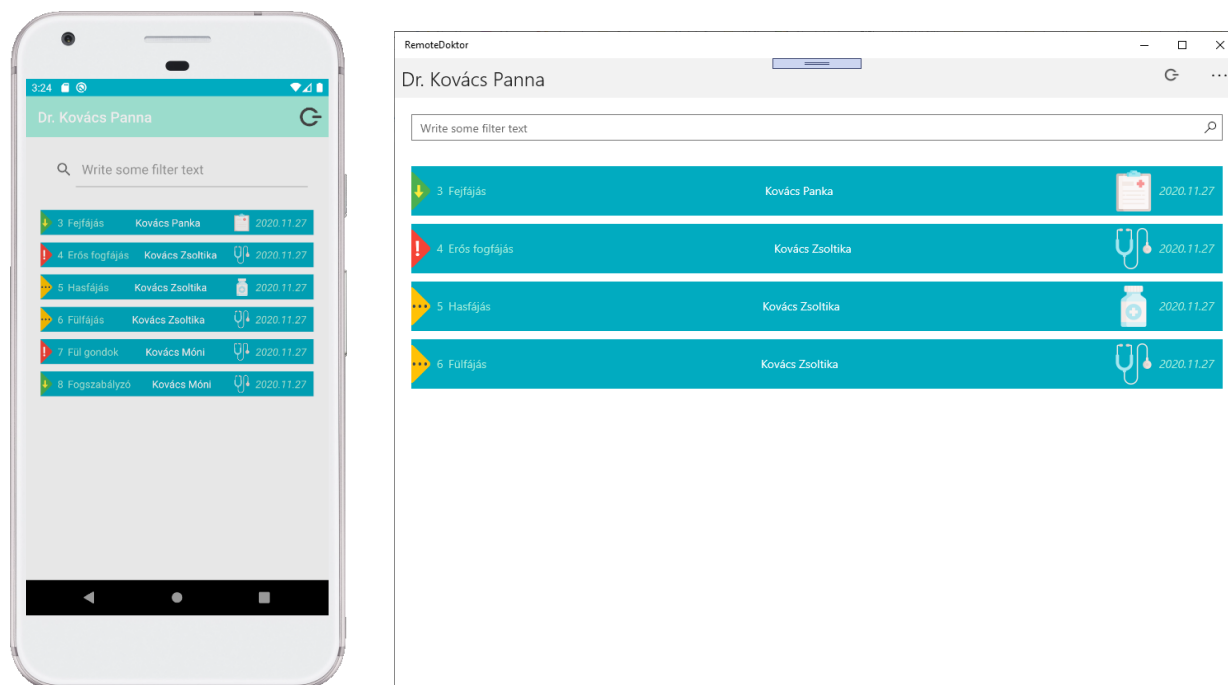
3:24

Dr. Kovács Panna

Write some filter text

| | | |
|---|---|---|
| 3 Fejfájás | Kovács Panka | 2020.11.27 |
| ! 4 Erős fogfájás | Kovács Zsoltika | 2020.11.27 |
| 5 Hasfájás | Kovács Zsoltika | 2020.11.27 |
| 6 Fülfájás | Kovács Zsoltika | 2020.11.27 |
| ! 7 Fül gondok | Kovács Móni | 2020.11.27 |
| 8 Fogszabályzó | Kovács Móni | 2020.11.27 |

RemoteDoktor

Dr. Kovács Panna

Write some filter text

| | | |
|---|---|---|
| 3 Fejfájás | Kovács Panka | 2020.11.27 |
| ! 4 Erős fogfájás | Kovács Zsoltika | 2020.11.27 |
| 5 Hasfájás | Kovács Zsoltika | 2020.11.27 |
| 6 Fülfájás | Kovács Zsoltika | 2020.11.27 |